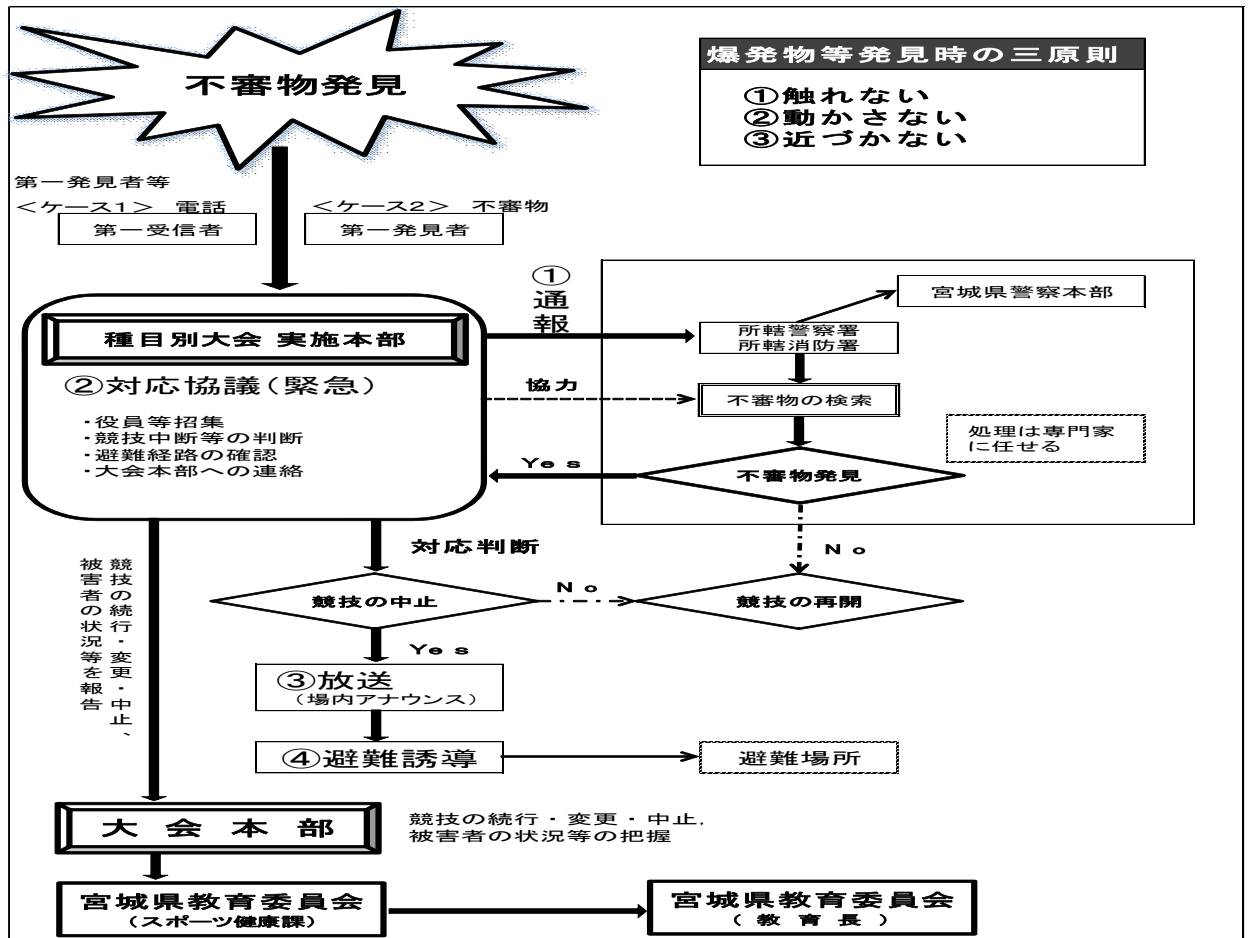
不審物発見

爆発物等発見時の三原則
①触れない
②動かさない
③近づかない

第一発見者等
＜ケース1＞ 電話
第一受信者
＜ケース2＞ 不審物
第一発見者

種目別大会 実施本部
②対応協議（緊急）
・役員等招集
・競技中断等の判断
・避難経路の確認
・大会本部への連絡

① 通報

宮城県警察本部
所轄警察署
所轄消防署

協力
不審物の検索

処理は専門家に任せる

Ye s
不審物発見

No

対応判断

競技の続行・変更・中止、被害者の状況等を報告

No
競技の中止
競技の再開

Ye s
③放送
（場内アナウンス）

④避難誘導
避難場所

大会本部
競技の続行・変更・中止，被害者の状況等の把握

宮城県教育委員会
（スポーツ健康課）

宮城県教育委員会
（教育長）